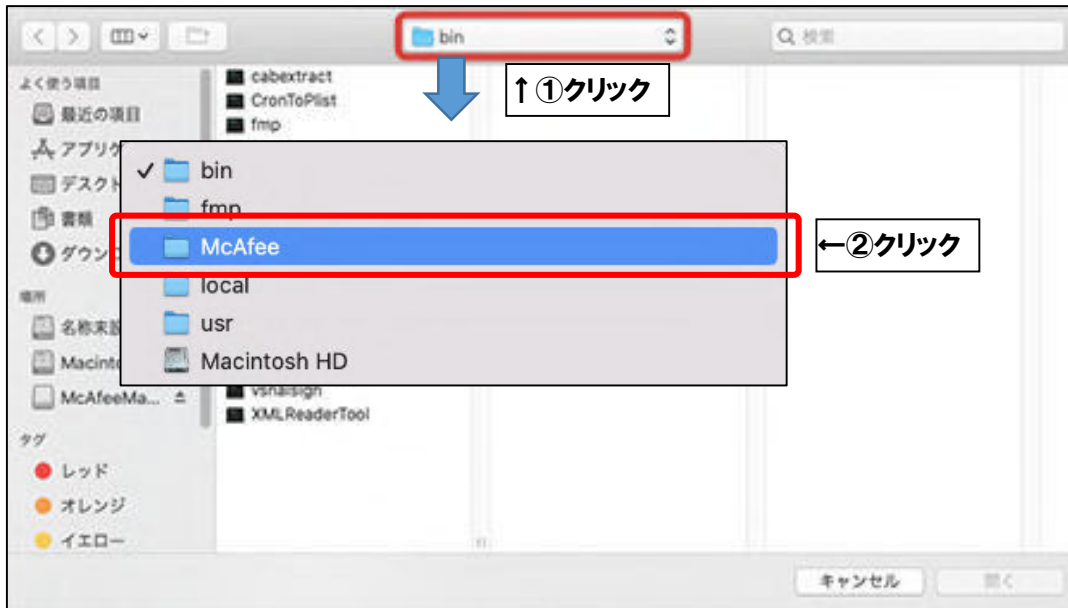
bin

検索

よく使う項目

最近の項目

アプリ

デスクト

書類

ダウン

場所

名称未設

Macinto

McAfeeMa...

タグ

レッド

オレンジ

イエロー

cabextract

CronToPlist

fmp

↑①クリック

✓ bin

fmp

McAfee

←②クリック

local

usr

Macintosh HD

vsnaisign

XMLReaderTool

キャンセル

開く